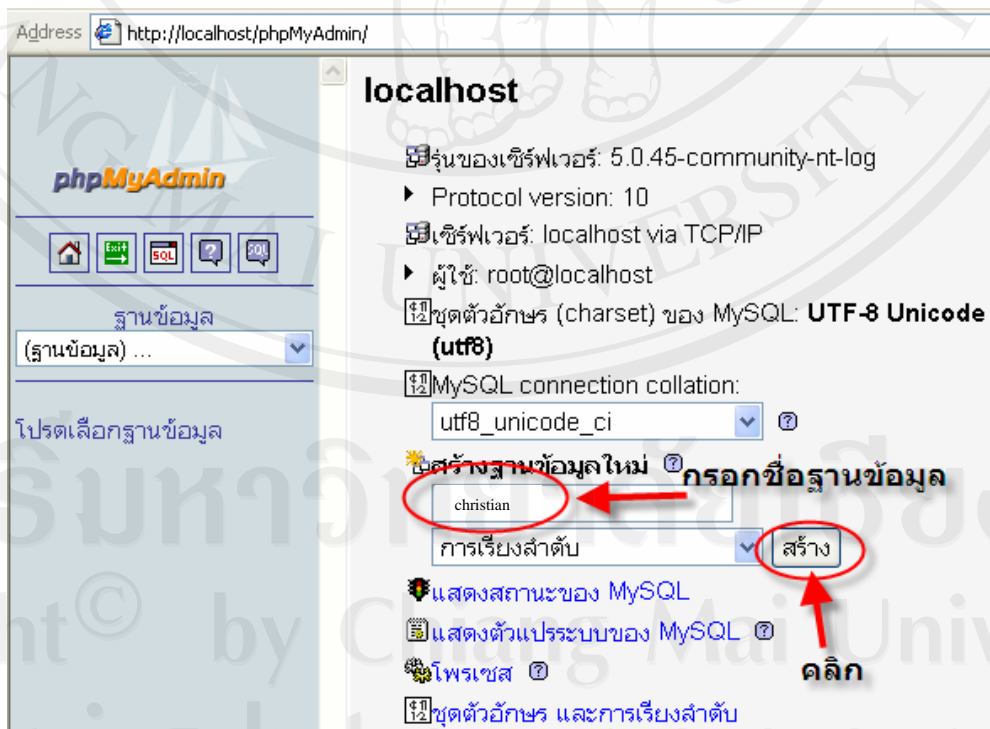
Address http://localhost/phpMyAdmin/

phpMyAdmin

ฐานข้อมูล
(ฐานข้อมูล) ...

โปรดเลือกฐานข้อมูล

localhost

รุ่นของเซิร์ฟเวอร์: 5.0.45-community-nt-log

Protocol version: 10

เซิร์ฟเวอร์: localhost via TCP/IP

ผู้ใช้: root@localhost

ชุดตัวอักษร (charset) ของ MySQL: **UTF-8 Unicode (utf8)**

MySQL connection collation:
utf8_unicode_ci

สร้างฐานข้อมูลใหม่

กรอกชื่อฐานข้อมูล

christian

การเรียงลำดับ

สร้าง

แสดงสถานะของ MySQL

แสดงตัวแปรระบบของ MySQL

คลิก

โพรเซส

ชุดตัวอักษร และการเรียงลำดับ

Copyright © by Chiang Mai University